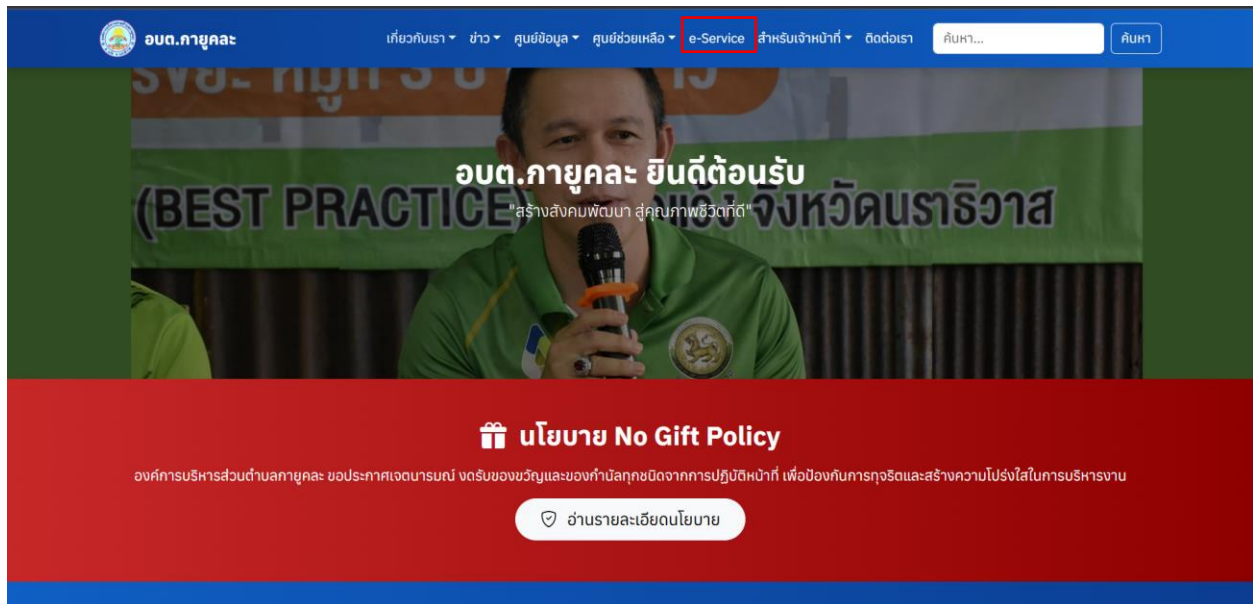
อบต.กายูคละ

เกี่ยวกับเรา ▾ ข่าว ▾ ศูนย์ข้อมูล ▾ ศูนย์ช่วยเหลือ ▾ e-Service สำหรับเจ้าหน้าที่ ▾ ติดต่อเรา

ค้นหา...

ค้นหา

(BEST PRACTICE) จังหวัดนราธิวาส

อบต.กายูคละ ยินดีต้อนรับ

"สร้างสังคมพัฒนา สู่คุณภาพชีวิตที่ดี"

นโยบาย No Gift Policy

องค์การบริหารส่วนตำบลกายูคละ ขอประกาศเจตนารมณ์ งดรับของขวัญและของกำนัลทุกชนิดจากการปฏิบัติหน้าที่ เพื่อป้องกันการทุจริตและสร้างความโปร่งใสในการบริหารงาน

อ่านรายละเอียดนโยบาย